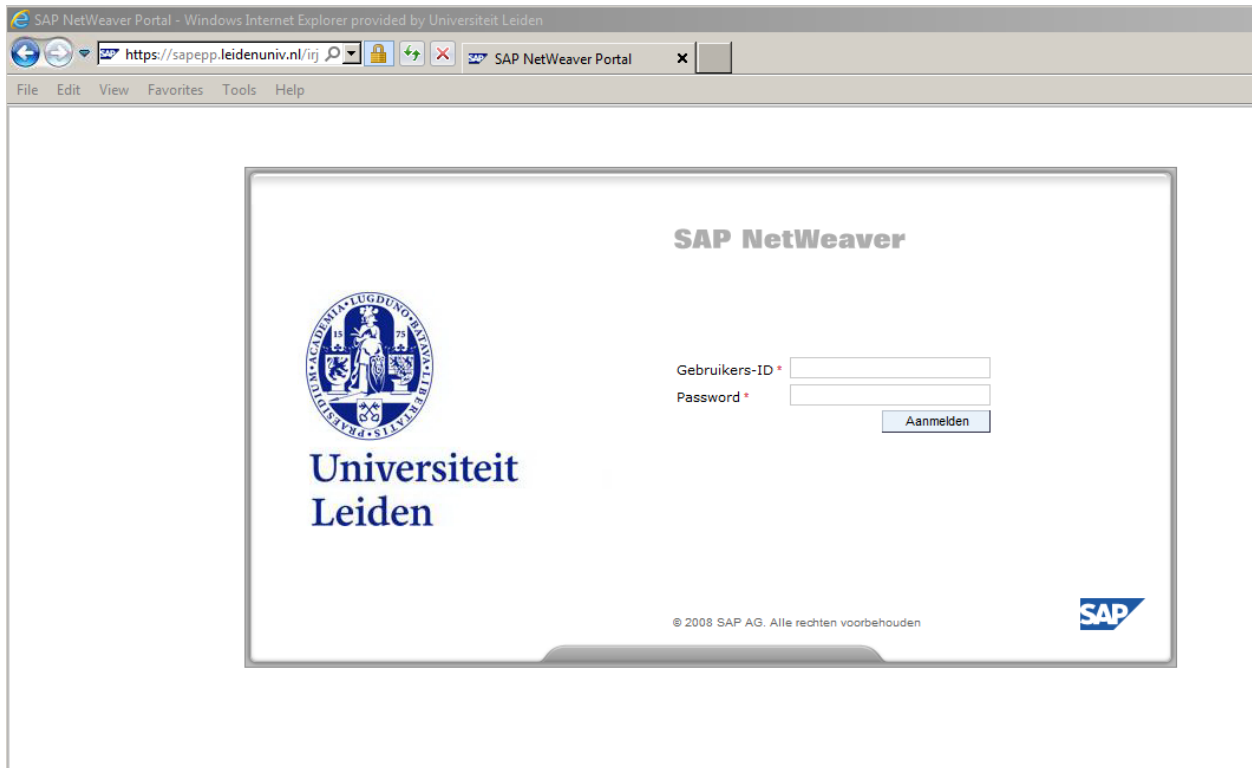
SAP NetWeaver Portal - Windows Internet Explorer provided by Universiteit Leiden

https://sapepp.leidenuniv.nl/irj

SAP NetWeaver Portal

File Edit View Favorites Tools Help

SAP NetWeaver

ACADEMIA LUGDUNO BATAVA LIBERTATIS PRAESIDIUM 15 75

Universiteit Leiden

Gebruikers-ID *

Password *

Aanmelden

© 2008 SAP AG. Alle rechten voorbehouden

SAP